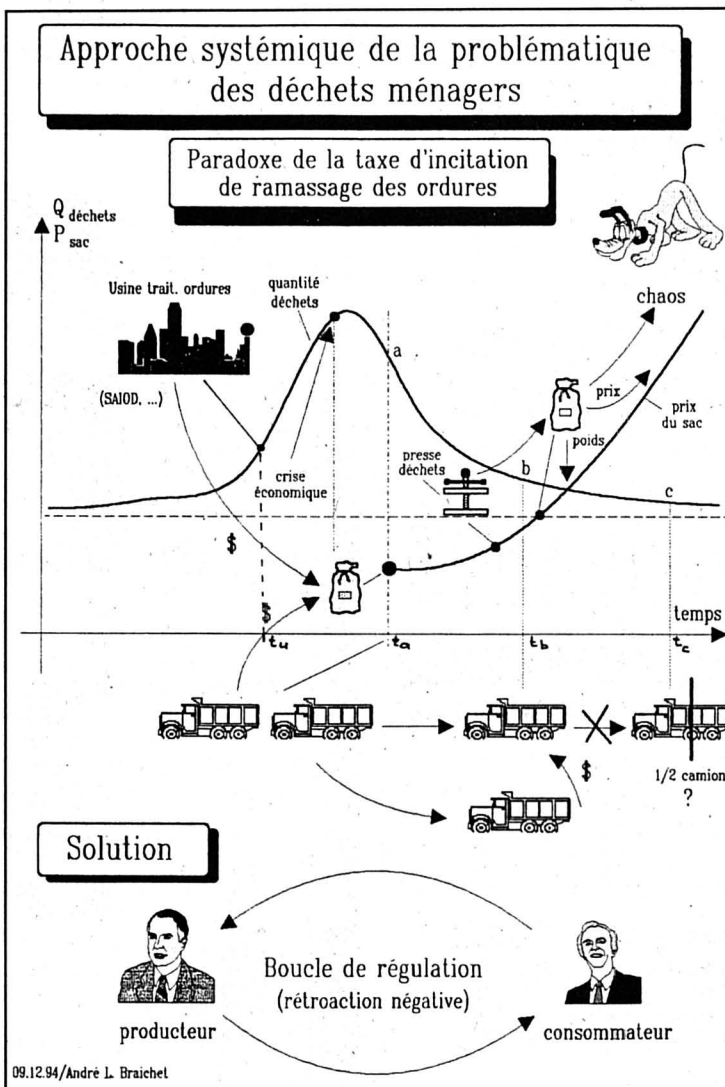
Approche systémique de la problématique des déchets ménagers

Paradoxe de la taxe d'incitation de ramassage des ordures

$Q_{déchets}$
$P_{sac}$

Usine trait. ordures

quantité déchets

a

chaos

(SAIOD, ...)

prix

prix du sac

poids

presse déchets

b

crise économique

c

$

$

temps

$t_u$

$t_a$

$t_b$

$t_c$

1/2 camion
?

$

Solution

Boucle de régulation
(rétroaction négative)

producteur

consommateur

09.12.94/André L. Braichet